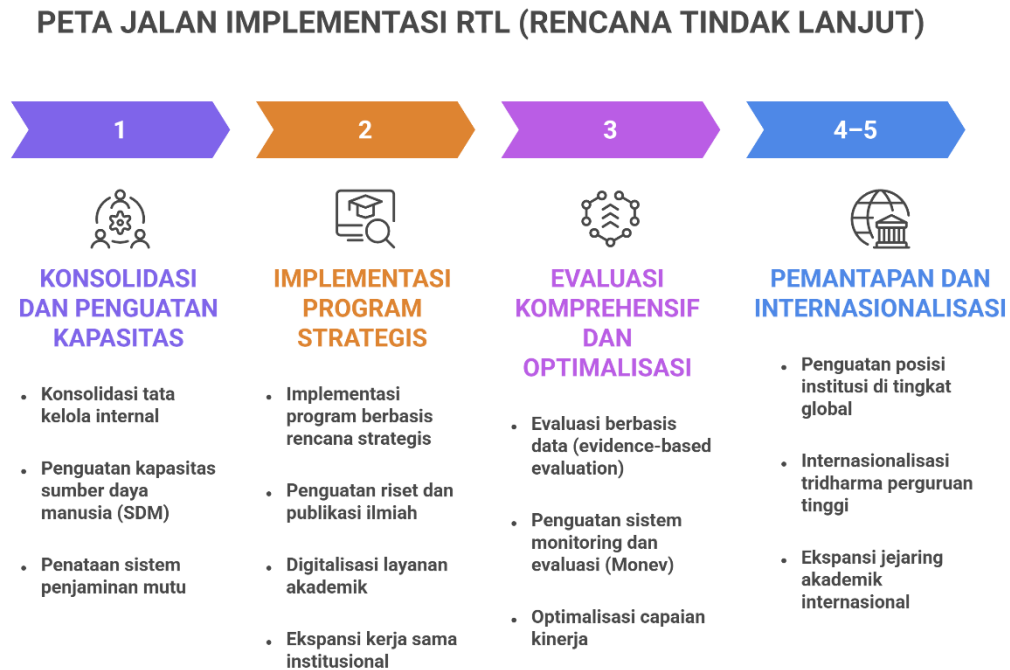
PETA JALAN IMPLEMENTASI RTL (RENCANA TINDAK LANJUT)

1

KONSOLIDASI DAN PENGUATAN KAPASITAS

- Konsolidasi tata kelola internal
- Penguatan kapasitas sumber daya manusia (SDM)
- Penataan sistem penjaminan mutu

2

IMPLEMENTASI PROGRAM STRATEGIS

- Implementasi program berbasis rencana strategis
- Penguatan riset dan publikasi ilmiah
- Digitalisasi layanan akademik
- Ekspansi kerja sama institusional

3

EVALUASI KOMPREHENSIF DAN OPTIMALISASI

- Evaluasi berbasis data (evidence-based evaluation)
- Penguatan sistem monitoring dan evaluasi (Monev)
- Optimalisasi capaian kinerja

4–5

PEMANTAPAN DAN INTERNASIONALISASI

- Penguatan posisi institusi di tingkat global
- Internasionalisasi tridharma perguruan tinggi
- Ekspansi jejaring akademik internasional